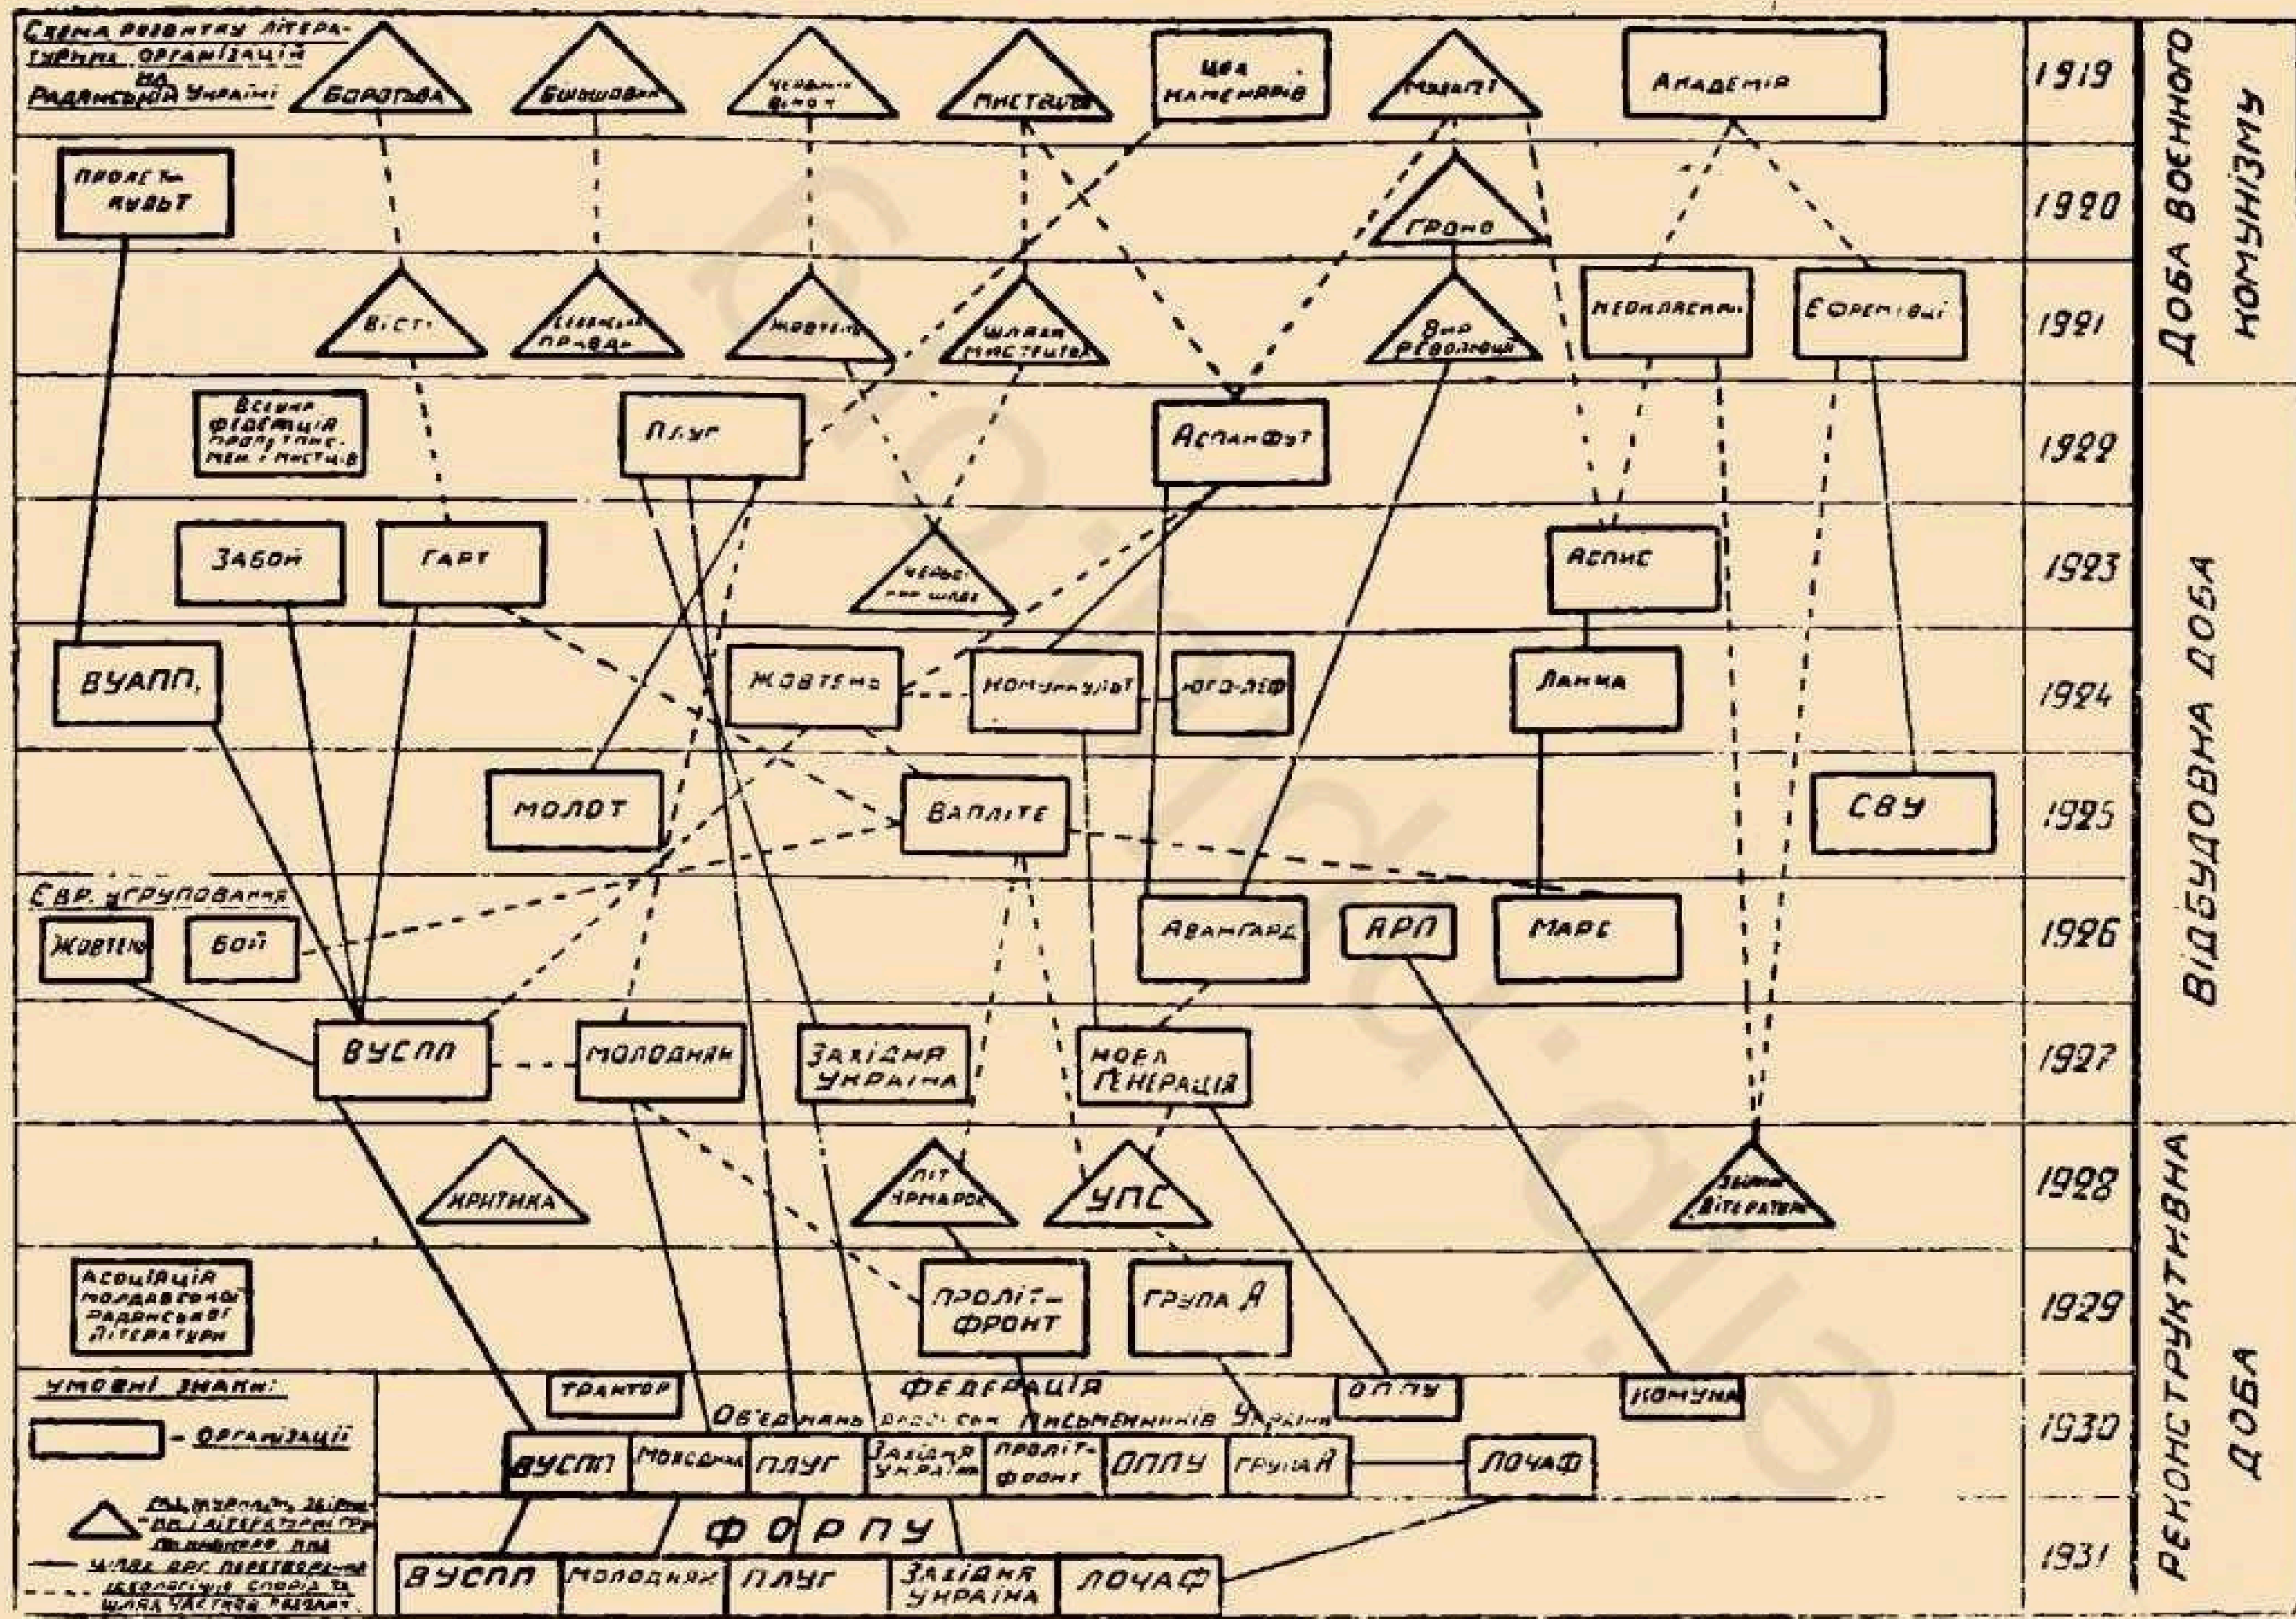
СХЕМА РОЗВИТКУ ЛІТЕРАТУРНИХ ОРГАНІЗАЦІЙ НА РАДЯНСЬКІЙ УКРАЇНІ

БОРОТЬБА
БІЛЬШОВИК
ЧЕРВОНИЙ ВІНОК
МИСТЕЦТВО
ЦЕХ КАМЕНЯРІВ
МУЗАГЕТ
АКАДЕМІЯ
1919

ПРОЛЕТКУЛЬТ
ГРОНО
1920

ВІСТІ
СЕЛЯНСЬКА ПРАВДА
ЖОВТЕНЬ
ШЛЯХ МИСТЕЦТВА
ВИР РЕВОЛЮЦІЇ
НЕОКЛАСИКИ
ЄФРЕМІВЦІ
1921

ВСЕУКР. ФЕДЕРАЦІЯ ПРОЛЕТ. ПИСЬМЕН. І МИСТЦ.-В
ПЛУГ
АСПАНФУТ
1922

ЗАБОЙ
ГАРТ
ЧЕРВОНИЙ ШЛЯХ
АСПИС
1923

ВУАПП.
ЖОВТЕНЬ
КОМУНКУЛЬТ
ЮГО-ЛЕФ
ЛАНКА
1924

МОЛОТ
ВАПЛІТЕ
СВУ
1925

ЄВР. УГРУПОВАННЯ
ЖОВТЕНЬ
БОЙ
АВАНГАРД
АРП
МАРС
1926

ВУСПП
МОЛОДНЯК
ЗАХІДНЯ УКРАЇНА
НОВА ГЕНЕРАЦІЯ
1927

КРИТИКА
ЛІТ ЯРМАРОК
УПС
ЗВЕНО ЛІТЕРАТОРІВ
1928

АСОЦІАЦІЯ МОЛДАВСЬКОЇ РАДЯНСЬКОЇ ЛІТЕРАТУРИ
ПРОЛІТ-ФРОНТ
ГРУПА А
1929

УМОВНІ ЗНАКИ:
- ОРГАНІЗАЦІЇ
- РАДЯНСЬКІ ЗБІРНИКИ І ЛІТЕРАТУРНІ ГРУПИ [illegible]
— ШЛЯХ ОРГ. ПЕРЕТВОРЕННЯ
- - - ІДЕОЛОГІЧНА СПОРІДНЕНІСТЬ ТА ШЛЯХ ЧАСТКОВ. РОЗЛАМ.

ТРАКТОР
ФЕДЕРАЦІЯ Об'єднань радянських письменників України
ОППУ
КОМУНА
ВУСПП
МОЛОДНЯК
ПЛУГ
ЗАХІДНЯ УКРАЇНА
ПРОЛІТ-ФРОНТ
ОППУ
ГРУПА А
ЛОЧАФ
1930

ФОРПУ
ВУСПП
МОЛОДНЯК
ПЛУГ
ЗАХІДНЯ УКРАЇНА
ЛОЧАФ
1931

ДОБА ВОЄННОГО КОМУНІЗМУ
ВІДБУДОВНА ДОБА
РЕКОНСТРУКТИВНА ДОБА